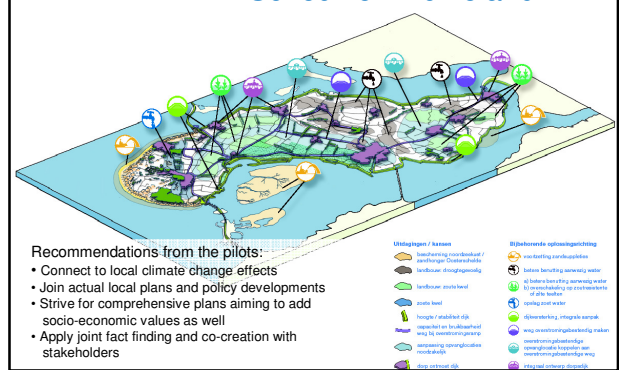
Recommendations from the pilots:
• Connect to local climate change effects
• Join actual local plans and policy developments
• Strive for comprehensive plans aiming to add socio-economic values as well
• Apply joint fact finding and co-creation with stakeholders

Uitdagingen / kansen
bescherming noordkustkust / zandhonger Oosterschelde
landbouw: droogtegevoelig
landbouw: zoute kwel
zoute kwel
hoogte / stabiliteit dijk
capaciteit en bruikbaarheid weg bij overstromingsramp
aanpassing opvanglocaties noodzakelijk
dorp ontmoet dijk

Bijbehorende oplossingsrichting
vooroeverbestorting zandsuppleties
betere benutting aanwezig water
a) betere benutting aanwezig water b) overschakeling op zouttolerante of zilte teelten
opslag zoet water
dijkversterking, integrale aanpak
weg overstromingsbestendig maken
overstromingsbestendige opvanglocatie koppelen aan overstromingsbestendige weg
integraal ontwerp dorpsdijk